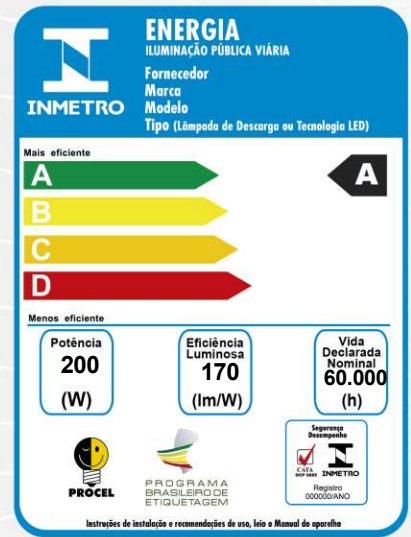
INMETRO

ENERGIA
ILUMINAÇÃO PÚBLICA VIÁRIA
Fornecedor
Marca
Modelo
Tipo (Lâmpada de Descarga ou Tecnologia LED)

Mais eficiente
A
B
C
D
A
Menos eficiente

Potência
200
(W)

Eficiência Luminosa
170
(lm/W)

Vida Declarada Nominal
60.000
(h)

PROCEL

PROGRAMA BRASILEIRO DE ETIQUETAGEM

Segurança Desempenho
CAFA OCP 0003
INMETRO
Registro
000000/ANO

Instruções de instalação e recomendações de uso, leia o Manual do aparelho